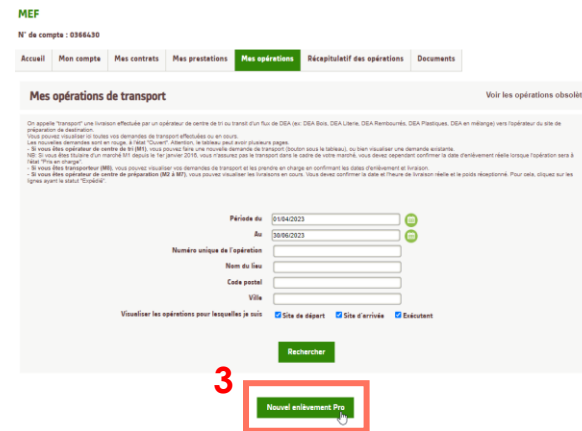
MEF

N° de compte : 0366430

Accueil | Mon compte | Mes contrats | Mes prestations | Mes opérations | Récapitulatif des opérations | Documents

Mes opérations de transport

Voir les opérations obsolè

On appelle "transport" une livraison effectuée par un opérateur de centre de tri ou transit d'un flux de DEA (ex: DEA Bois, DEA Literie, DEA Rembourrés, DEA Plastiques, DEA en mélange) vers l'opérateur du site de préparation de destination.
Vous pouvez visualiser ici toutes vos demandes de transport effectuées ou en cours.
Les nouvelles demandes sont en rouge, à l'état "Ouvert". Attention, le tableau peut avoir plusieurs pages.
- Si vous êtes opérateur de centre de tri (M1), vous pouvez faire une nouvelle demande de transport (bouton sous le tableau), ou bien visualiser une demande existante.
NB: Si vous êtes titulaire d'un marché M1 depuis le 1er janvier 2016, vous n'assurez pas le transport dans le cadre de votre marché, vous devez cependant confirmer la date d'enlèvement réelle lorsque l'opération sera à l'état "Pris en charge".
- Si vous êtes transporteur (M0), vous pouvez visualiser vos demandes de transport et les prendre en charge en confirmant les dates d'enlèvement et livraison.
- Si vous êtes opérateur de centre de préparation (M2 à M7), vous pouvez visualiser les livraisons en cours. Vous devez confirmer la date et l'heure de livraison réelle et le poids réceptionné. Pour cela, cliquez sur les lignes ayant le statut "Expédié".

Période du 01/04/2023
Au 30/06/2023
Numéro unique de l'opération
Nom du lieu
Code postal
Ville
Visualiser les opérations pour lesquelles je suis ☑ Site de départ ☑ Site d'arrivée ☑ Exécutant

Rechercher

3

Nouvel enlèvement Pro